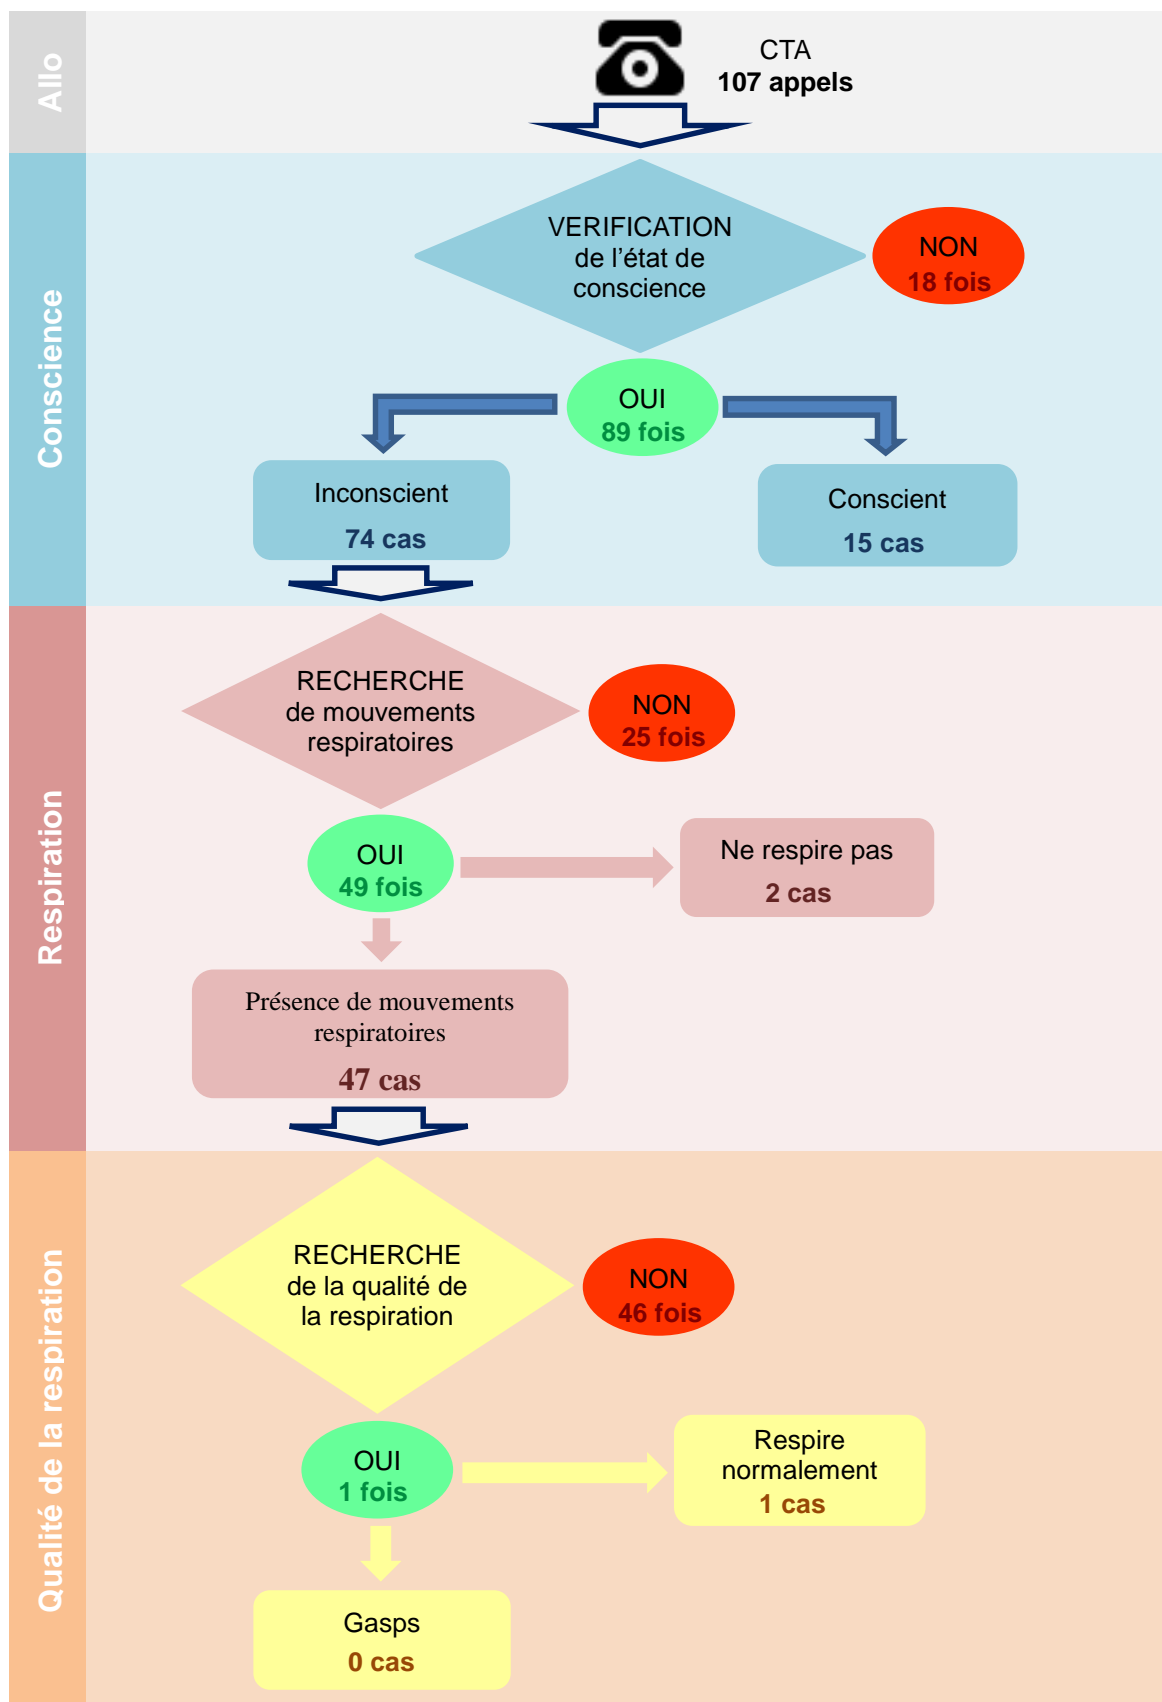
Allo

CTA
107 appels

Conscience

VERIFICATION de l'état de conscience

NON
18 fois

OUI
89 fois

Inconscient
74 cas

Conscient
15 cas

Respiration

RECHERCHE de mouvements respiratoires

NON
25 fois

OUI
49 fois

Ne respire pas
2 cas

Présence de mouvements respiratoires
47 cas

Qualité de la respiration

RECHERCHE de la qualité de la respiration

NON
46 fois

OUI
1 fois

Respire normalement
1 cas

Gasps
0 cas